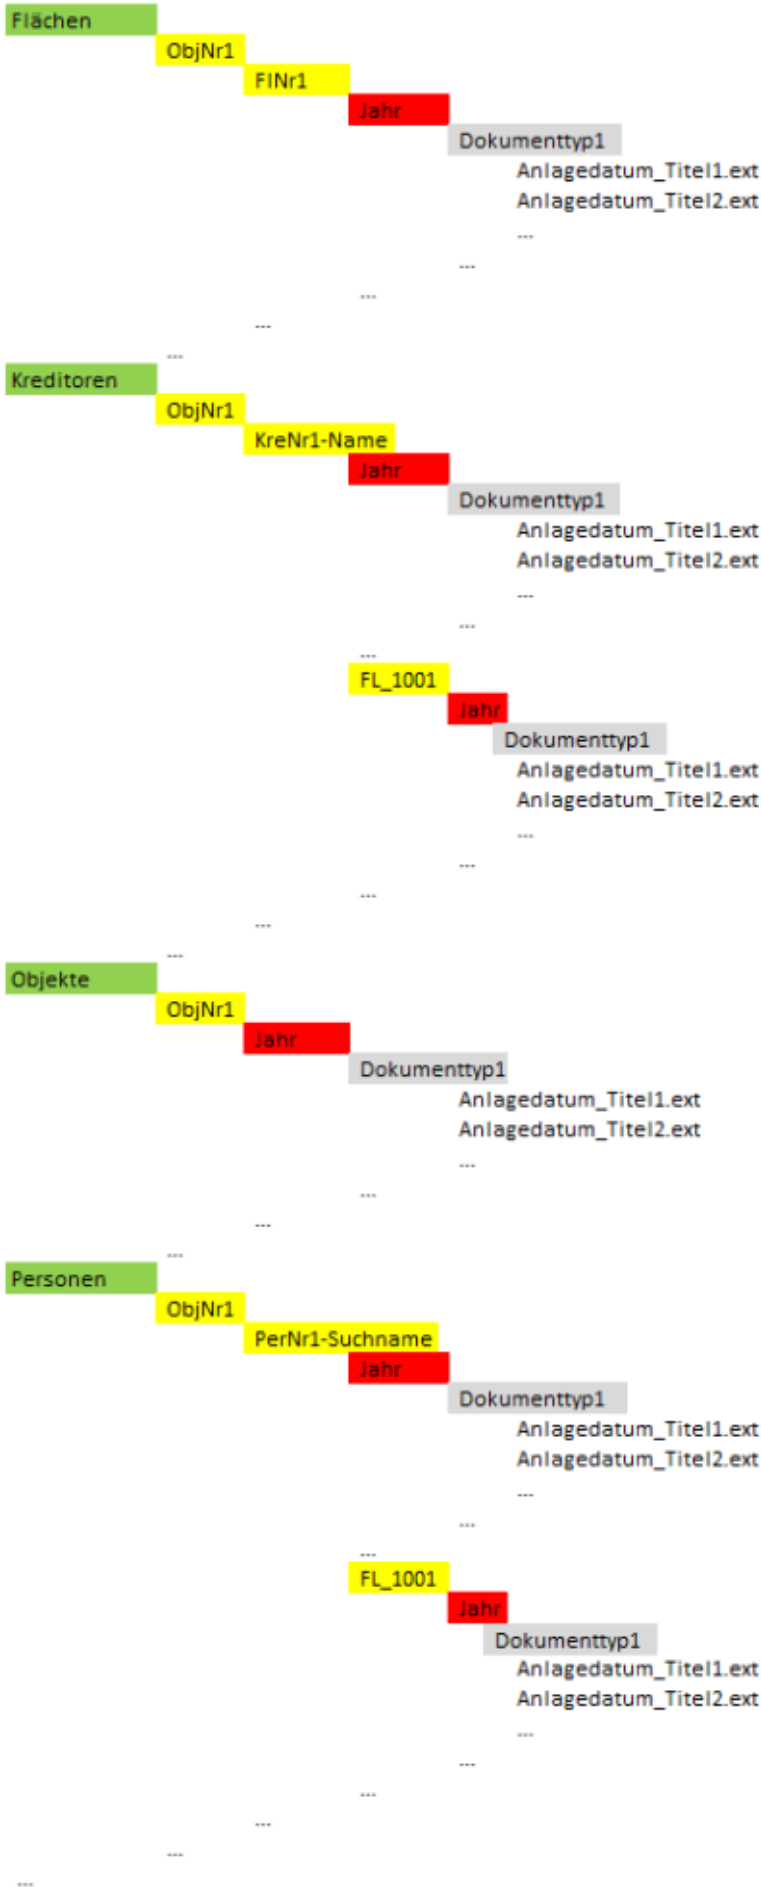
Flächen
ObjNr1
FlNr1
Jahr
Dokumenttyp1
Anlagedatum_Titel1.ext
Anlagedatum_Titel2.ext
...
...
...
...
...
Kreditoren
ObjNr1
KreNr1-Name
Jahr
Dokumenttyp1
Anlagedatum_Titel1.ext
Anlagedatum_Titel2.ext
...
...
...
FL_1001
Jahr
Dokumenttyp1
Anlagedatum_Titel1.ext
Anlagedatum_Titel2.ext
...
...
...
...
...
Objekte
ObjNr1
Jahr
Dokumenttyp1
Anlagedatum_Titel1.ext
Anlagedatum_Titel2.ext
...
...
...
...
Personen
ObjNr1
PerNr1-Suchname
Jahr
Dokumenttyp1
Anlagedatum_Titel1.ext
Anlagedatum_Titel2.ext
...
...
...
FL_1001
Jahr
Dokumenttyp1
Anlagedatum_Titel1.ext
Anlagedatum_Titel2.ext
...
...
...
...
...
...